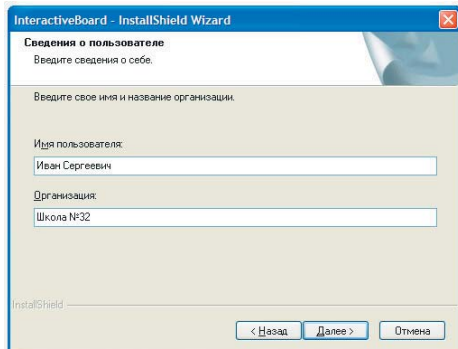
InteractiveBoard - InstallShield Wizard

Сведения о пользователе
Введите сведения о себе.

Введите свое имя и название организации.

Имя пользователя:
Иван Сергеевич

Организация:
Школа №32

InstallShield

< Назад | Далее > | Отмена